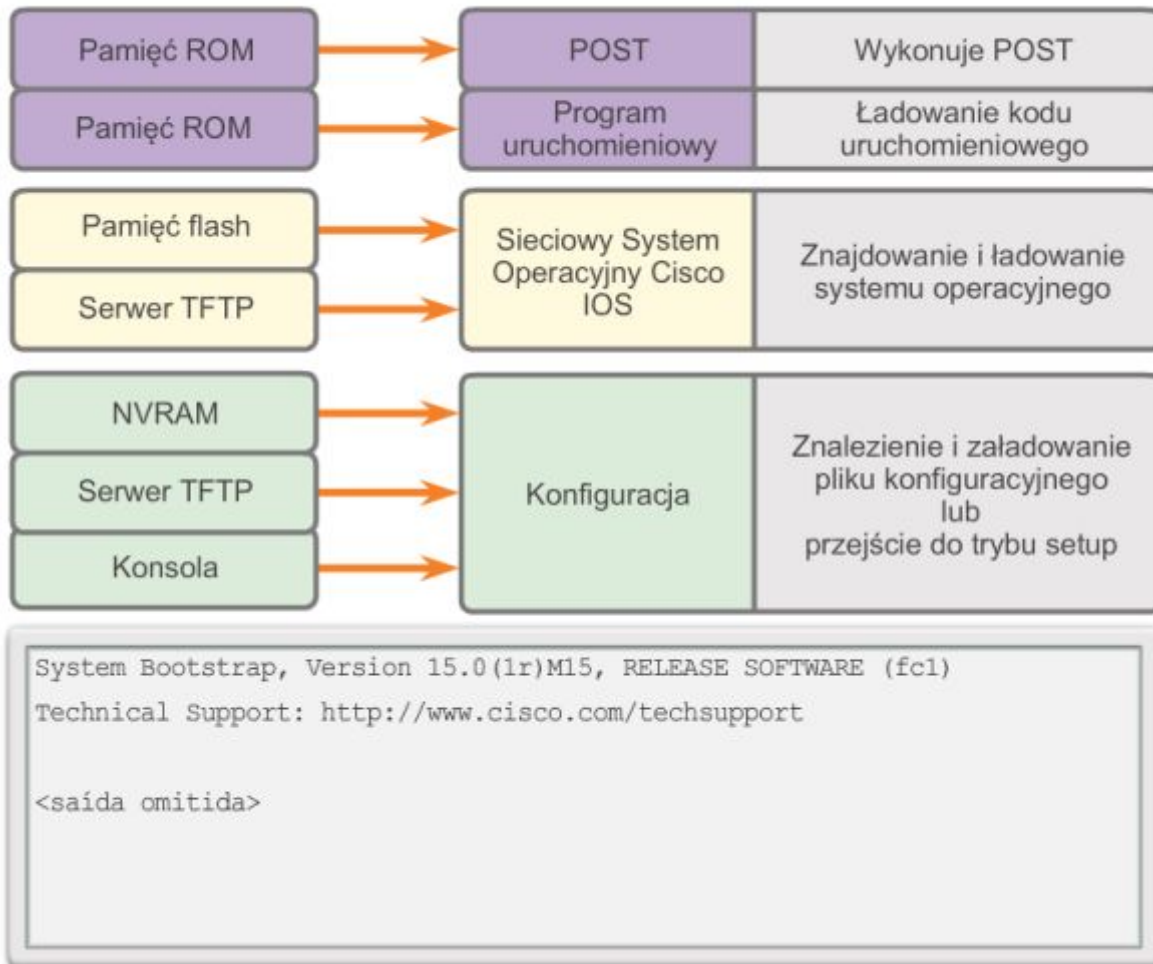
Pamięć ROM

POST

Wykonuje POST

Pamięć ROM

Program uruchomieniowy

Ładowanie kodu uruchomieniowego

Pamięć flash

Serwer TFTP

Sieciowy System Operacyjny Cisco IOS

Znajdowanie i ładowanie systemu operacyjnego

NVRAM

Serwer TFTP

Konsola

Konfiguracja

Znalezienie i załadowanie pliku konfiguracyjnego lub przejście do trybu setup

System Bootstrap, Version 15.0(1r)M15, RELEASE SOFTWARE (fc1)
Technical Support: http://www.cisco.com/techsupport

<saída omitida>